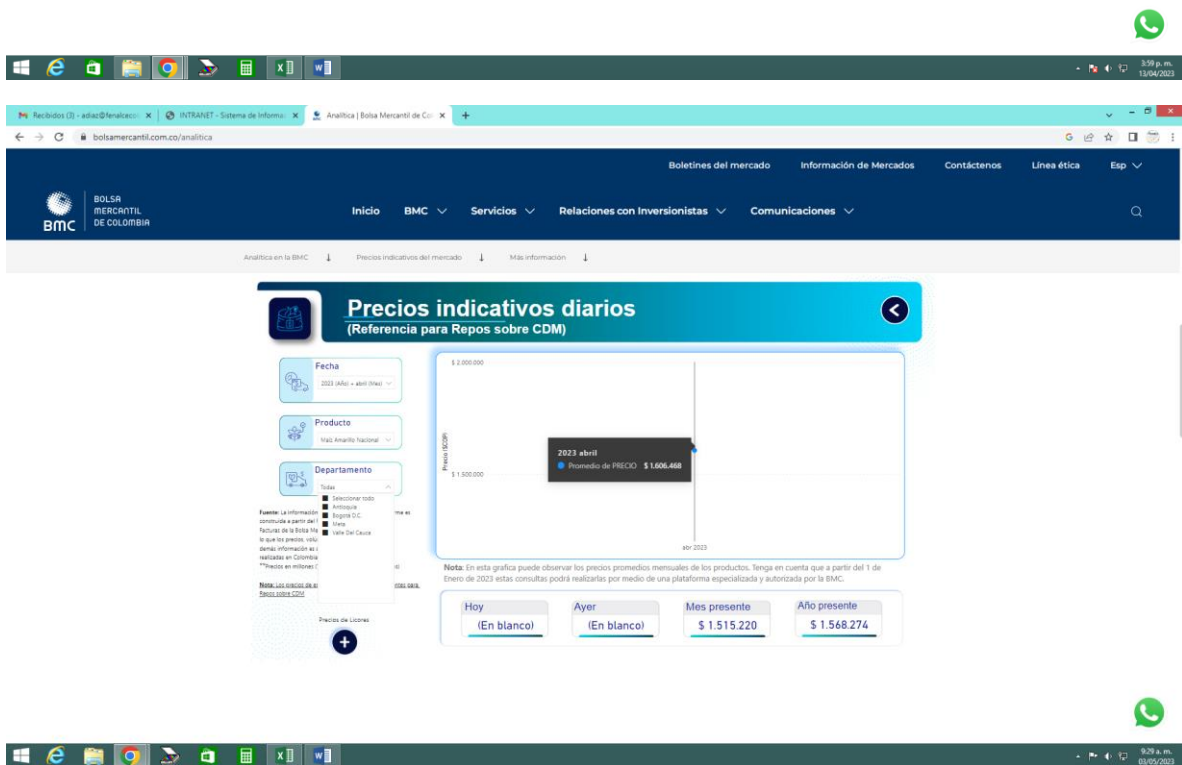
3:59 p. m.
13/04/2023

Recibidos (3) - adiaz@fenalceco | INTRANET - Sistema de Informa | Analítica | Bolsa Mercantil de Co

bolsamercantil.com.co/analitica

Boletines del mercado | Información de Mercados | Contáctenos | Línea ética | Esp

BOLSA MERCANTIL DE COLOMBIA
BMC

Inicio | BMC | Servicios | Relaciones con Inversionistas | Comunicaciones

Analítica en la BMC ↓ | Precios indicativos del mercado ↓ | Más información ↓

Precios indicativos diarios
(Referencia para Repos sobre CDM)

Fecha
2023 (Año) + abril (Mes)

Producto
Maíz Amarillo Nacional

Departamento
Todas
Seleccionar todo
Antioquia
Bogotá D.C.
Meta
Valle Del Cauca

Fuente: La información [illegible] me es construida a partir del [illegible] Facturas de la Bolsa Me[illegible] lo que los precios, volú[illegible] demás información as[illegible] realizadas en Colombia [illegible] **Precios en millones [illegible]

Nota: Los precios de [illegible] ntes para Repos sobre CDM

Precios de Licores

$ 2.000.000
$ 1.500.000
Precio ($COP)
2023 abril
Promedio de PRECIO $ 1.606.468
abr 2023

Nota: En esta grafica puede observar los precios promedios mensuales de los productos. Tenga en cuenta que a partir del 1 de Enero de 2023 estas consultas podrá realizarlas por medio de una plataforma especializada y autorizada por la BMC.

| Hoy | Ayer | Mes presente | Año presente |
|---|---|---|---|
| (En blanco) | (En blanco) | $ 1.515.220 | $ 1.568.274 |

9:29 a. m.
03/05/2023